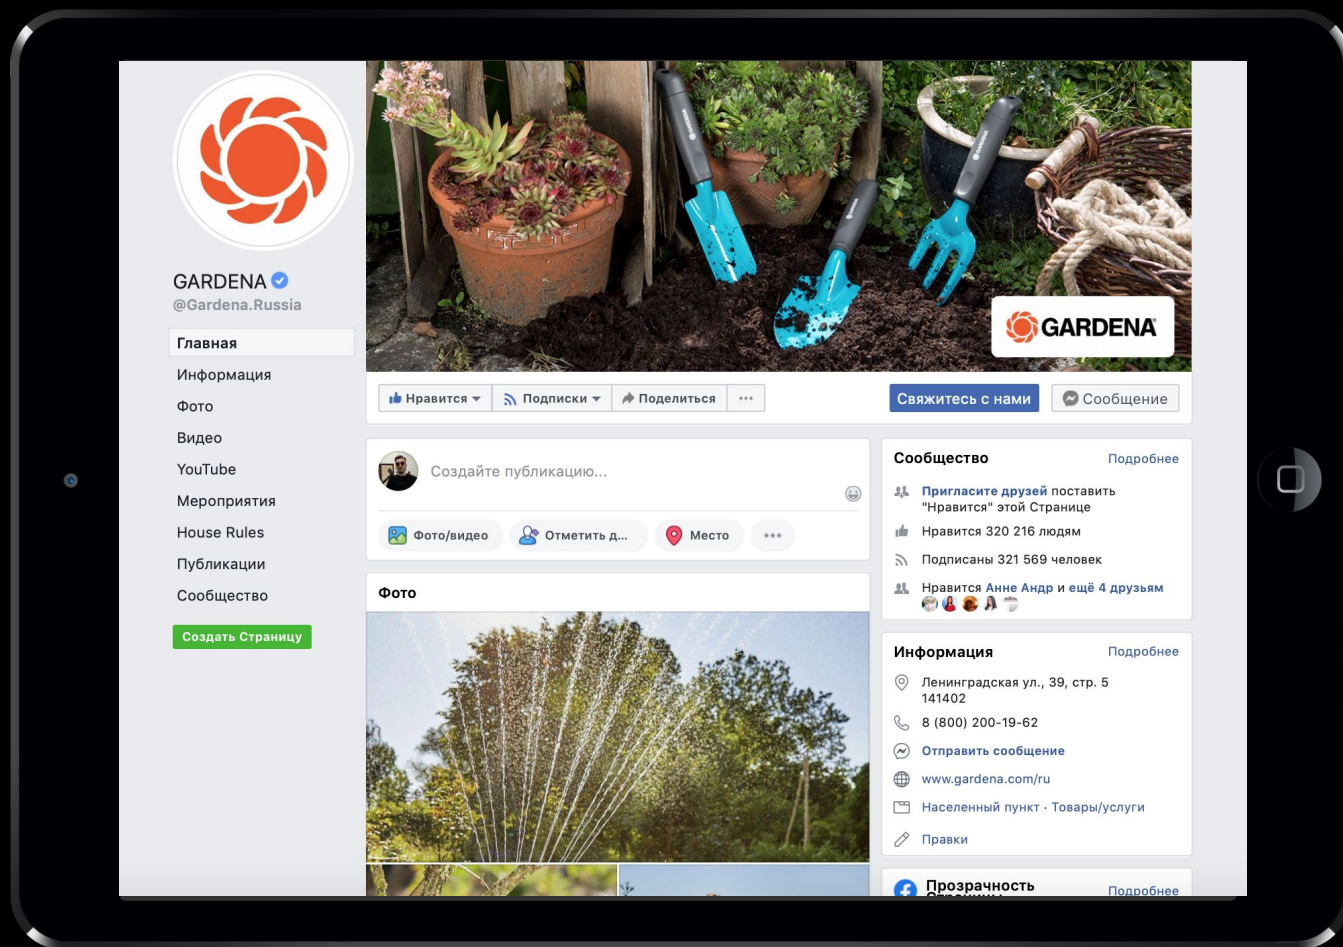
GARDENA
@Gardena.Russia

Главная
Информация
Фото
Видео
YouTube
Мероприятия
House Rules
Публикации
Сообщество

Создать Страницу

GARDENA

Нравится
Подписки
Поделиться
...
Свяжитесь с нами
Сообщение

Создайте публикацию...

Фото/видео
Отметить д...
Место
...

Фото

Сообщество
Подробнее
Пригласите друзей поставить "Нравится" этой Странице
Нравится 320 216 людям
Подписаны 321 569 человек
Нравится Анне Андр и ещё 4 друзьям

Информация
Подробнее
Ленинградская ул., 39, стр. 5 141402
8 (800) 200-19-62
Отправить сообщение
www.gardena.com/ru
Населенный пункт · Товары/услуги
Правки

Прозрачность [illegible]
Подробнее